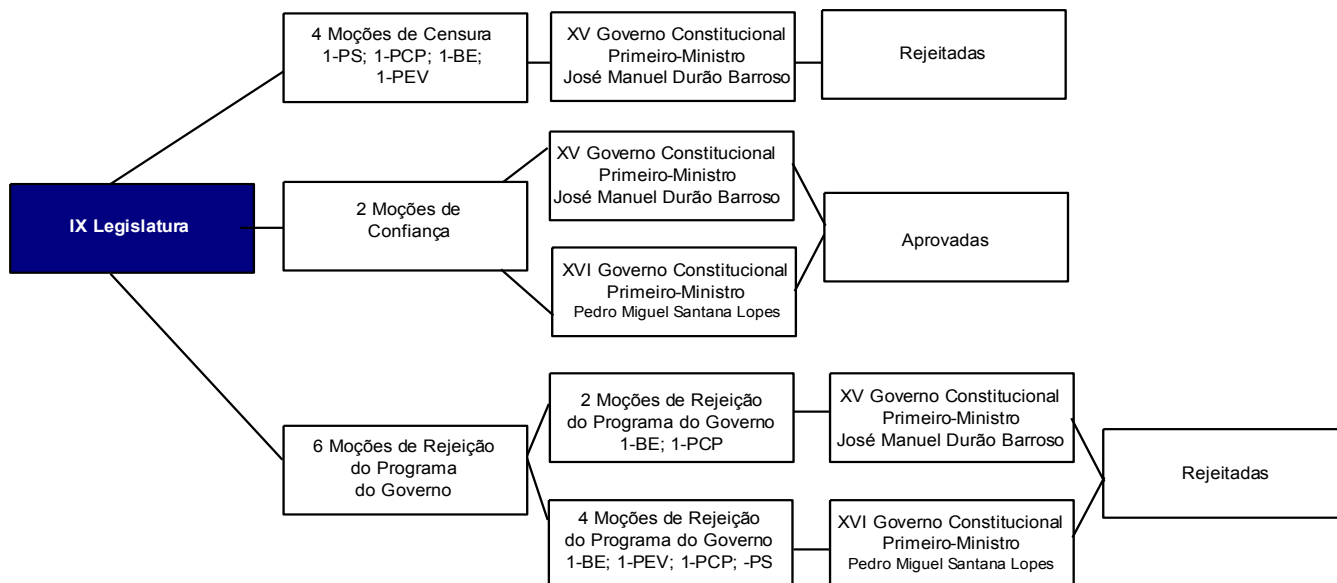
IX Legislatura

4 Moções de Censura
1-PS; 1-PCP; 1-BE;
1-PEV

XV Governo Constitucional
Primeiro-Ministro
José Manuel Durão Barroso

Rejeitadas

2 Moções de Confiança

XV Governo Constitucional
Primeiro-Ministro
José Manuel Durão Barroso

XVI Governo Constitucional
Primeiro-Ministro
Pedro Miguel Santana Lopes

Aprovadas

6 Moções de Rejeição do Programa do Governo

2 Moções de Rejeição do Programa do Governo
1-BE; 1-PCP

XV Governo Constitucional
Primeiro-Ministro
José Manuel Durão Barroso

4 Moções de Rejeição do Programa do Governo
1-BE; 1-PEV; 1-PCP; -PS

XVI Governo Constitucional
Primeiro-Ministro
Pedro Miguel Santana Lopes

Rejeitadas